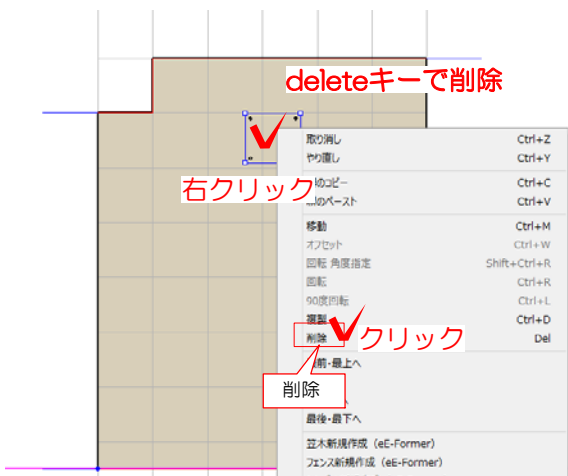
deleteキーで削除

右クリック

取り消し Ctrl+Z
やり直し Ctrl+Y
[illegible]のコピー Ctrl+C
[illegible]のペースト Ctrl+V
移動 Ctrl+M
オフセット Ctrl+W
回転 角度指定 Shift+Ctrl+R
回転 Ctrl+R
90度回転 Ctrl+L
複製 Ctrl+D
削除 Del
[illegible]前・最上へ
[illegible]
最後・最下へ
笠木新規作成（eE-Former）
フェンス新規作成（eE-Former）

クリック

削除